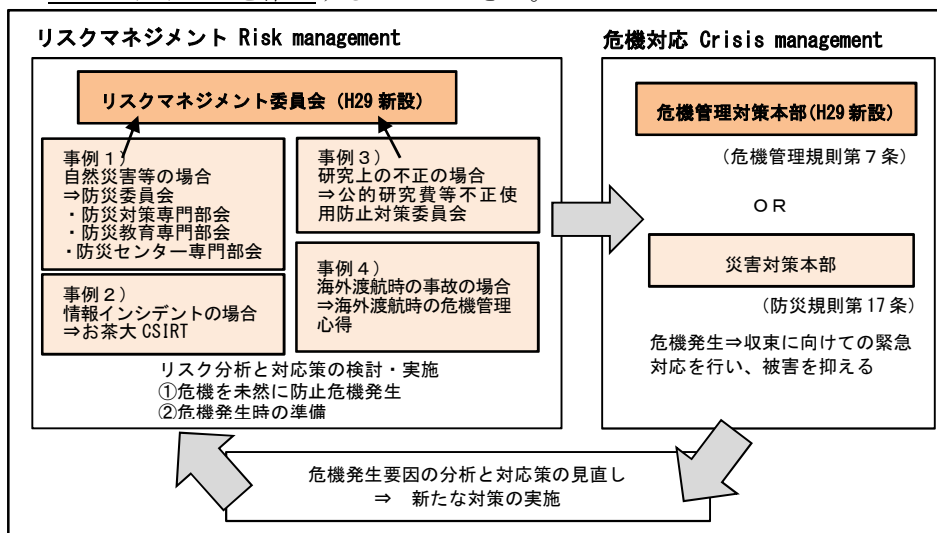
リスクマネジメント Risk management

リスクマネジメント委員会（H29 新設）

事例１）
自然災害等の場合
⇒防災委員会
・防災対策専門部会
・防災教育専門部会
・防災センター専門部会

事例２）
情報インシデントの場合
⇒お茶大 CSIRT

事例３）
研究上の不正の場合
⇒公的研究費等不正使用防止対策委員会

事例４）
海外渡航時の事故の場合
⇒海外渡航時の危機管理心得

リスク分析と対応策の検討・実施
①危機を未然に防止危機発生
②危機発生時の準備

危機対応 Crisis management

危機管理対策本部(H29 新設)

（危機管理規則第７条）

ＯＲ

災害対策本部

（防災規則第 17 条）

危機発生⇒収束に向けての緊急対応を行い、被害を抑える

危機発生要因の分析と対応策の見直し
⇒　新たな対策の実施